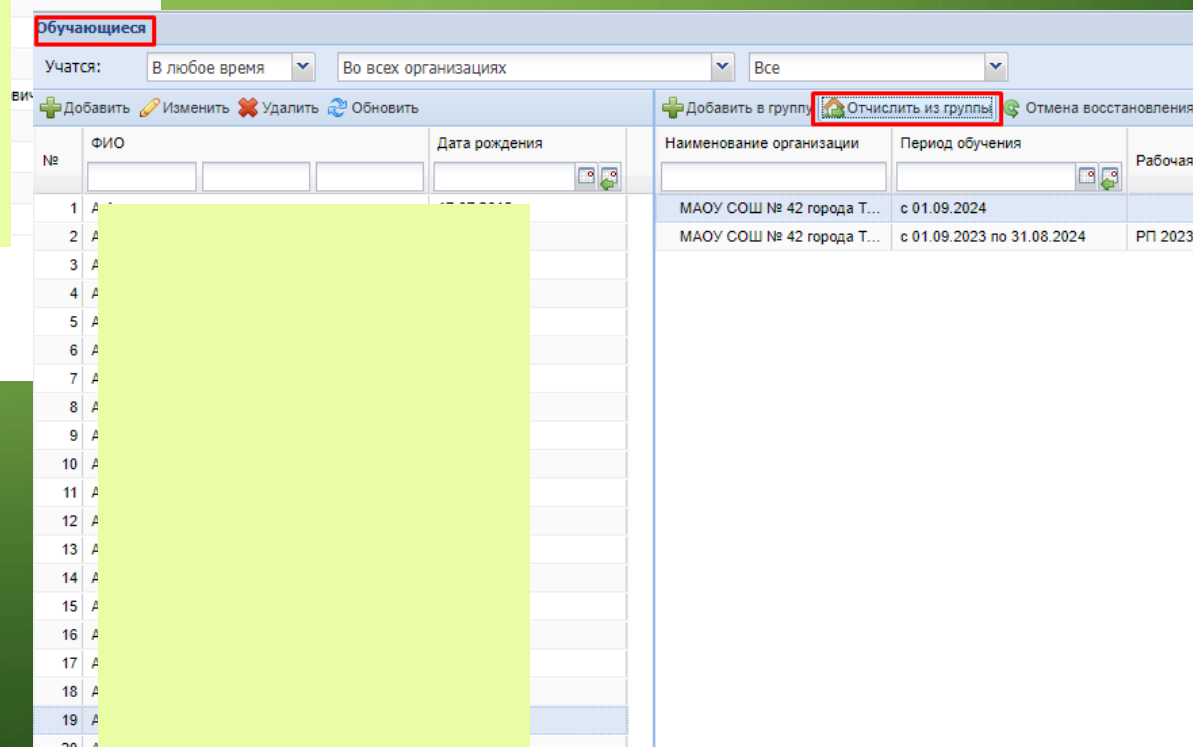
Обучающиеся

Учатся: В любое время Во всех организациях Все

Добавить Изменить Удалить Обновить

Добавить в группу Отчислить из группы Отмена восстановления

| № | ФИО | Дата рождения |
|---|---|---|
| 1 | А | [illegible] |
| 2 | А | |
| 3 | А | |
| 4 | А | |
| 5 | А | |
| 6 | А | |
| 7 | А | |
| 8 | А | |
| 9 | А | |
| 10 | А | |
| 11 | А | |
| 12 | А | |
| 13 | А | |
| 14 | А | |
| 15 | А | |
| 16 | А | |
| 17 | А | |
| 18 | А | |
| 19 | А | |

| Наименование организации | Период обучения | Рабочая |
|---|---|---|
| МАОУ СОШ № 42 города Т... | с 01.09.2024 | |
| МАОУ СОШ № 42 города Т... | с 01.09.2023 по 31.08.2024 | РП 2023 |